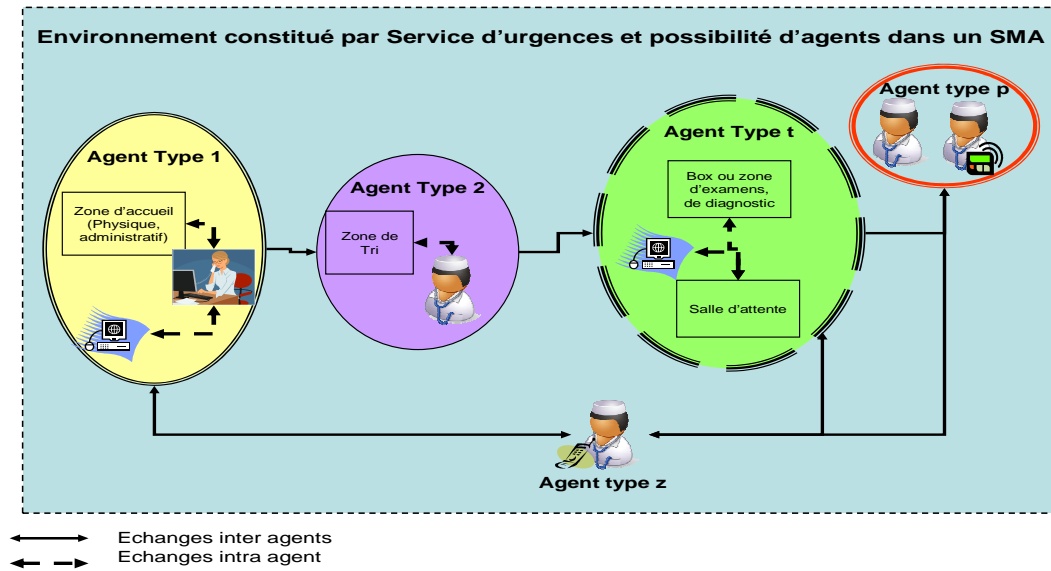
Environnement constitué par Service d'urgences et possibilité d'agents dans un SMA

Agent type p

Agent Type t

Agent Type 1

Agent Type 2

Box ou zone d'examens, de diagnostic

Zone d'accueil (Physique, administratif)

Zone de Tri

Salle d'attente

Agent type z

Echanges inter agents

Echanges intra agent